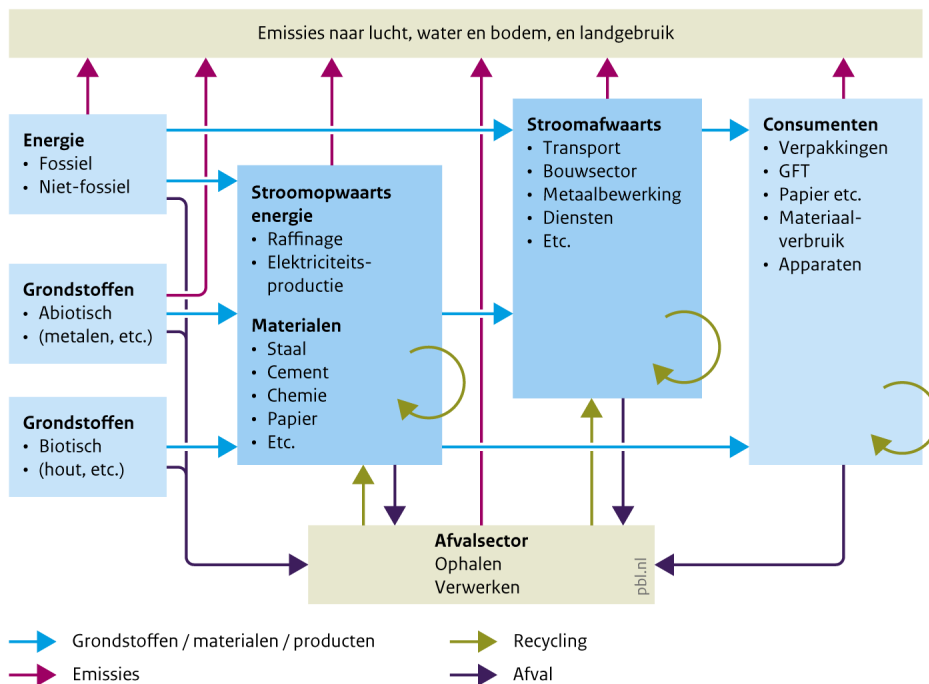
Emissies naar lucht, water en bodem, en landgebruik

Energie
• Fossiel
• Niet-fossiel

Grondstoffen
• Abiotisch
• (metalen, etc.)

Grondstoffen
• Biotisch
• (hout, etc.)

Stroomopwaarts energie
• Raffinage
• Elektriciteitsproductie

Materialen
• Staal
• Cement
• Chemie
• Papier
• Etc.

Stroomafwaarts
• Transport
• Bouwsector
• Metaalbewerking
• Diensten
• Etc.

Consumenten
• Verpakkingen
• GFT
• Papier etc.
• Materiaalverbruik
• Apparaten

Afvalsector
Ophalen
Verwerken

pbl.nl

Grondstoffen / materialen / producten
Emissies
Recycling
Afval